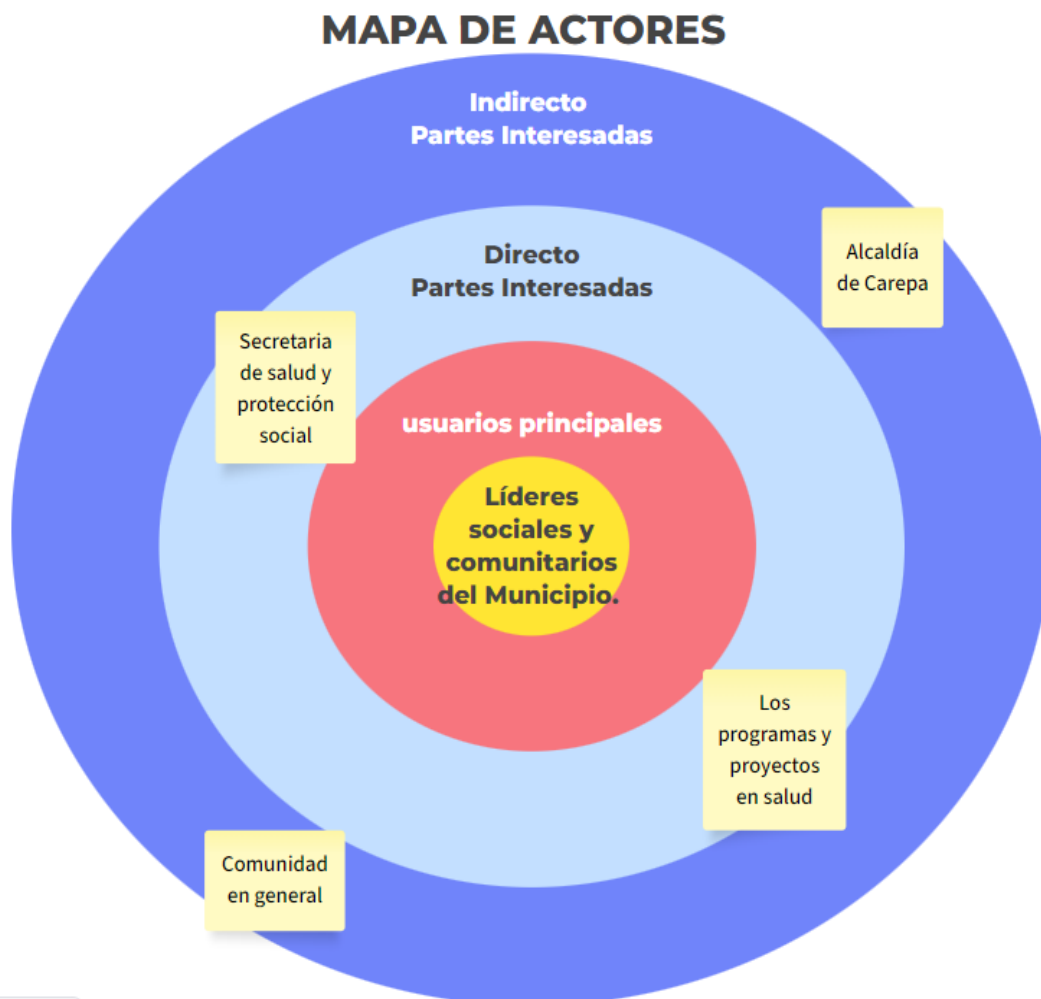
MAPA DE ACTORES

Indirecto
Partes Interesadas

Alcaldía de Carepa

Directo
Partes Interesadas

Secretaria de salud y protección social

usuarios principales

Líderes sociales y comunitarios del Municipio.

Los programas y proyectos en salud

Comunidad en general